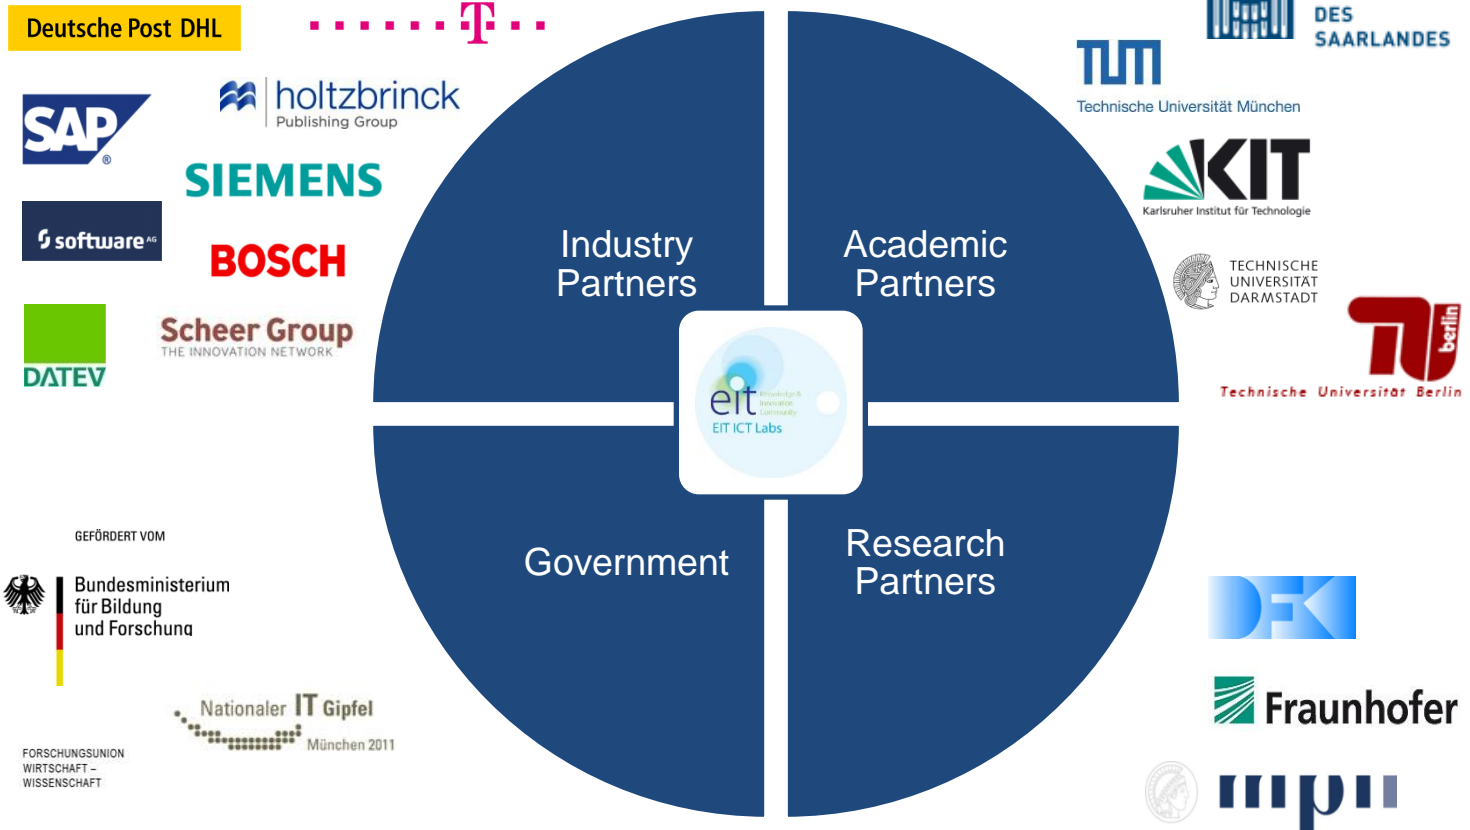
Deutsche Post DHL

T

SAP

holtzbrinck
Publishing Group

SIEMENS

software AG

BOSCH

DATEV

Scheer Group
THE INNOVATION NETWORK

Industry Partners

Academic Partners

Government

Research Partners

eit
EIT ICT Labs

DES SAARLANDES

TUM
Technische Universität München

KIT
Karlsruher Institut für Technologie

TECHNISCHE UNIVERSITÄT DARMSTADT

TU berlin
Technische Universität Berlin

GEFÖRDERT VOM

Bundesministerium für Bildung und Forschung

Nationaler IT Gipfel
München 2011

FORSCHUNGSUNION WIRTSCHAFT – WISSENSCHAFT

DFKI

Fraunhofer

mpi